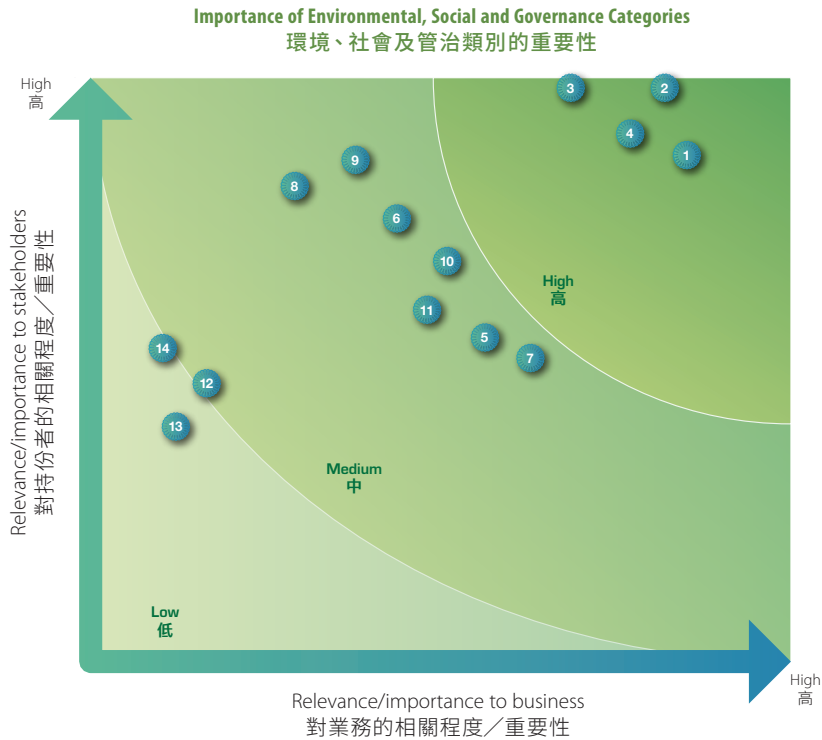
Importance of Environmental, Social and Governance Categories
環境、社會及管治類別的重要性

High
高

Relevance/importance to stakeholders
對持份者的相關程度／重要性

3
2
4
1
9
8
6
10
11
5
7
14
12
13

High
高

Medium
中

Low
低

High
高

Relevance/importance to business
對業務的相關程度／重要性